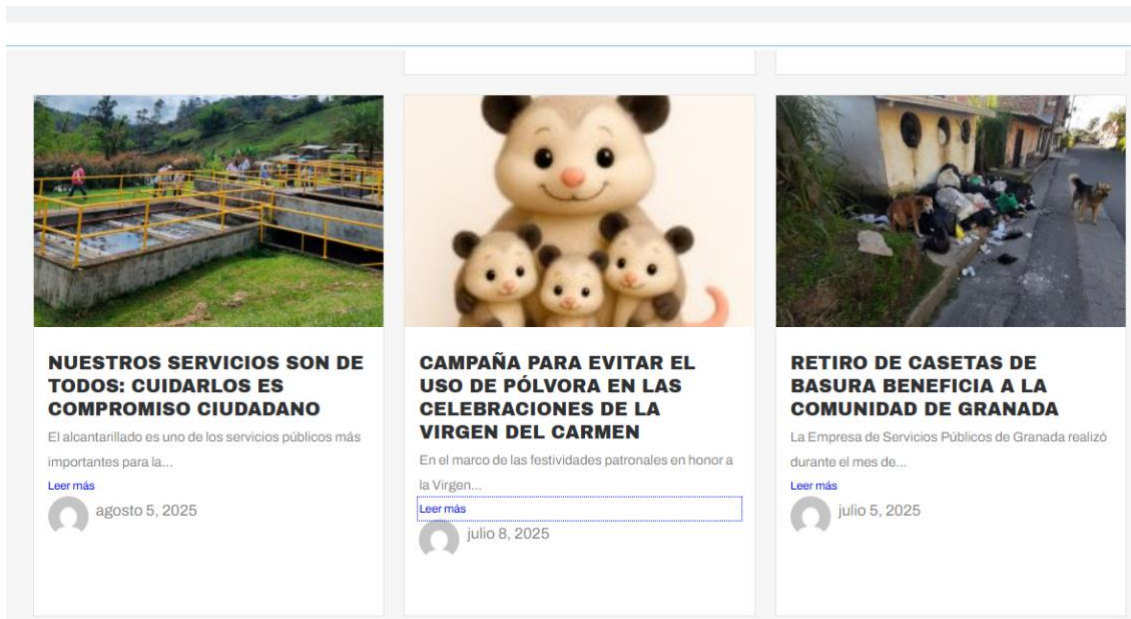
NUESTROS SERVICIOS SON DE TODOS: CUIDARLOS ES COMPROMISO CIUDADANO

El alcantarillado es uno de los servicios públicos más importantes para la...

Leer más

agosto 5, 2025

CAMPAÑA PARA EVITAR EL USO DE PÓLVORA EN LAS CELEBRACIONES DE LA VIRGEN DEL CARMEN

En el marco de las festividades patronales en honor a la Virgen...

Leer más

julio 8, 2025

RETIRO DE CASETAS DE BASURA BENEFICIA A LA COMUNIDAD DE GRANADA

La Empresa de Servicios Públicos de Granada realizó durante el mes de...

Leer más

julio 5, 2025